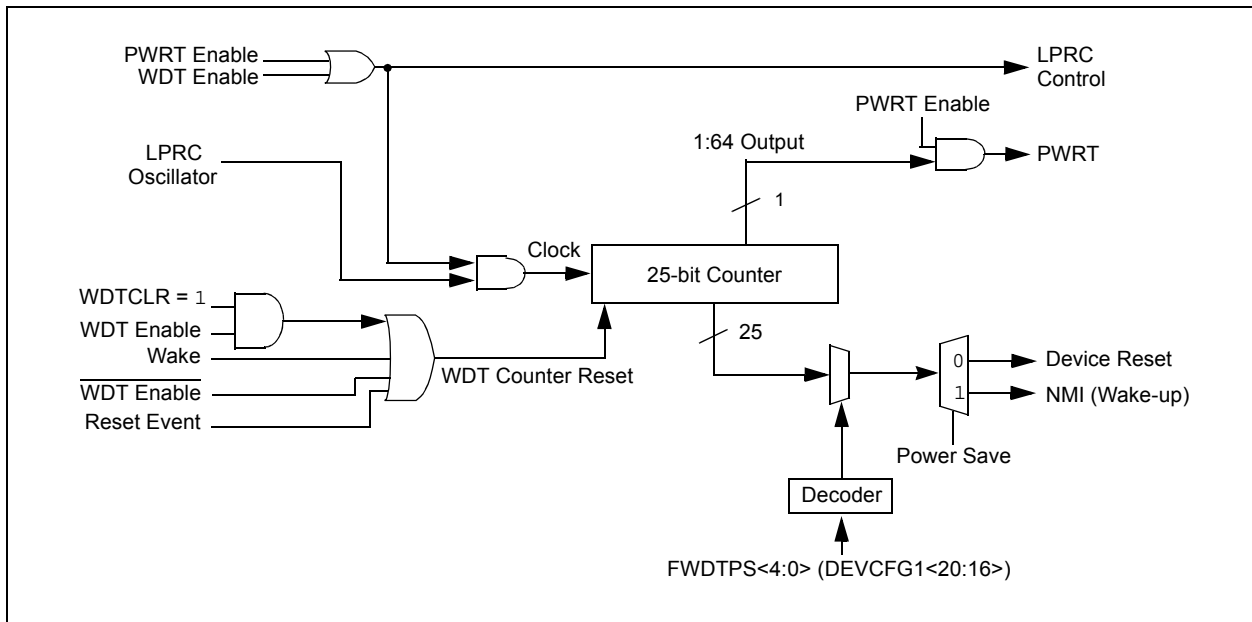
PWRT Enable
WDT Enable

LPRC Control

PWRT Enable

1:64 Output

PWRT

LPRC Oscillator

1

Clock

25-bit Counter

WDTCLR = 1
WDT Enable
Wake
$\overline{\text{WDT Enable}}$
Reset Event

WDT Counter Reset

25

0
1

Device Reset
NMI (Wake-up)

Power Save

Decoder

FWDTPS<4:0> (DEVCFG1<20:16>)